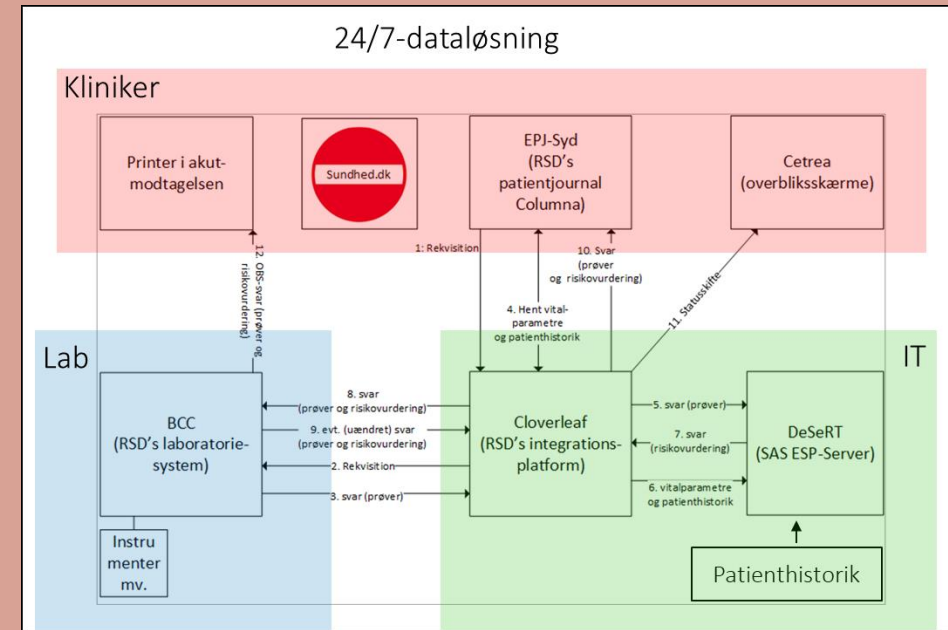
24/7-dataløsning

Kliniker

Printer i akutmodtagelsen

Sundhed.dk

EPJ-Syd (RSD's patientjournal Columna)

Cetrea (overbliksskærme)

12. OBS-svar (prøver og risikovurdering)

1: Rekvisition

10. Svar (prøver og risikovurdering)

4. Hent vitalparametre og patienthistorik

11. Statusskifte

Lab

IT

BCC (RSD's laboratoriesystem)

8. svar (prøver og risikovurdering)

9. evt. (uændret) svar (prøver og risikovurdering)

2. Rekvisition

3. svar (prøver)

Cloverleaf (RSD's integrationsplatform)

5. svar (prøver)

7. svar (risikovurdering)

6. vitalparametre og patienthistorik

DeSeRT (SAS ESP-Server)

Instrumenter mv.

Patienthistorik